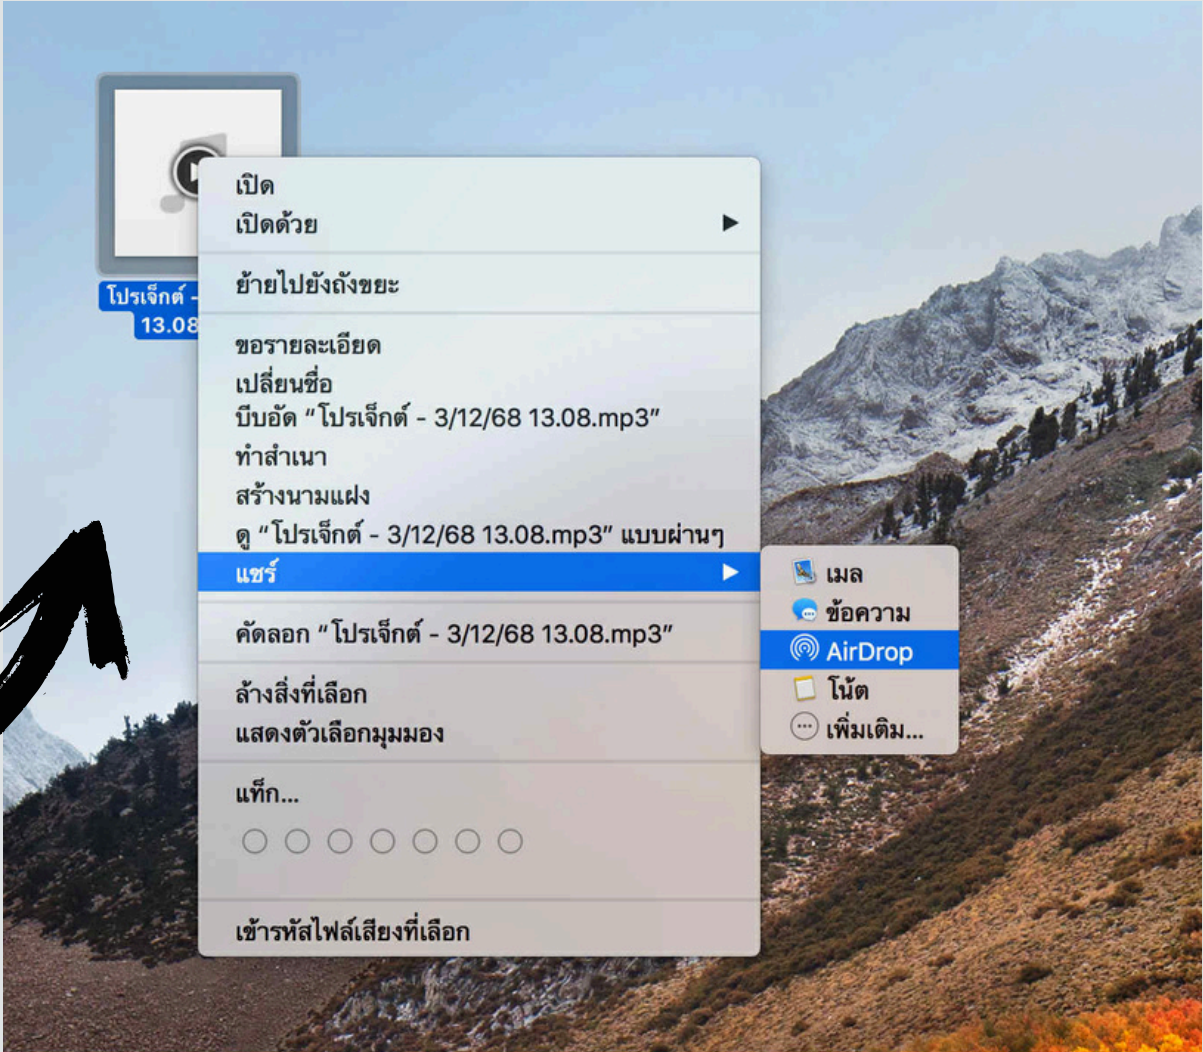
โปรเจ็กต์ -
13.08

เปิด
เปิดด้วย

ย้ายไปยังถังขยะ

ขอรายละเอียด
เปลี่ยนชื่อ
บีบอัด “โปรเจ็กต์ - 3/12/68 13.08.mp3”
ทำสำเนา
สร้างนามแฝง
ดู “โปรเจ็กต์ - 3/12/68 13.08.mp3” แบบผ่านๆ
แชร์

คัดลอก “โปรเจ็กต์ - 3/12/68 13.08.mp3”

ล้างสิ่งที่เลือก
แสดงตัวเลือกมุมมอง

แท็ก...

เข้ารหัสไฟล์เสียงที่เลือก

เมล
ข้อความ
AirDrop
โน้ต
เพิ่มเติม...